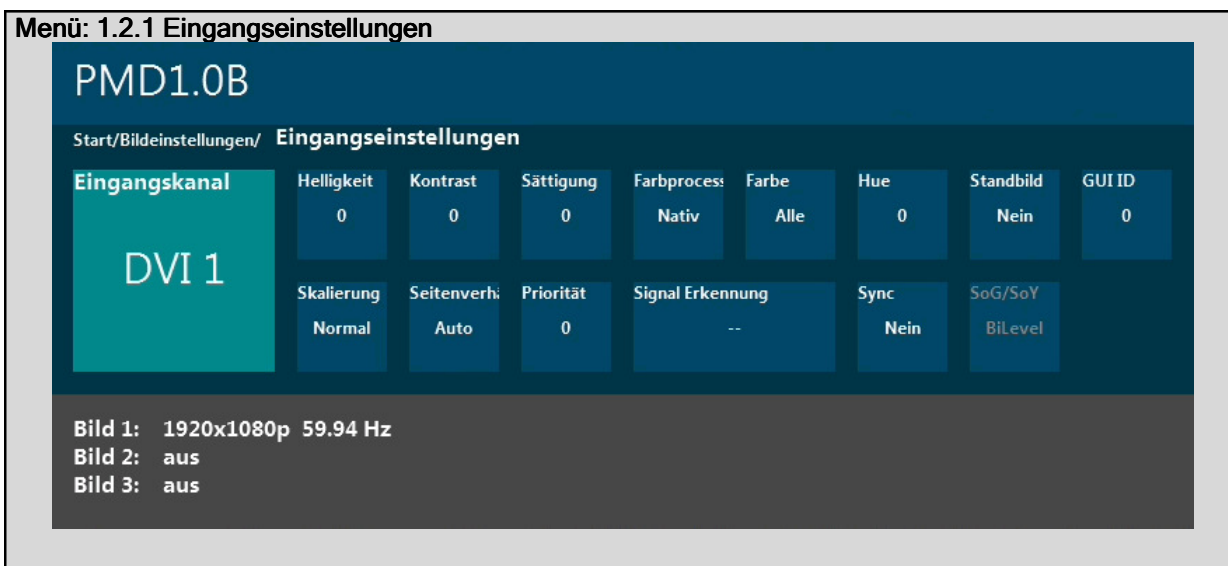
Menü: 1.2.1 Eingangseinstellungen

PMD1.0B

Start/Bildeinstellungen/ Eingangseinstellungen

Eingangskanal

DVI 1

Helligkeit
0

Kontrast
0

Sättigung
0

Farbprocess
Nativ

Farbe
Alle

Hue
0

Standbild
Nein

GUI ID
0

Skalierung
Normal

Seitenverh
Auto

Priorität
0

Signal Erkennung
--

Sync
Nein

SoG/SoY
BiLevel

Bild 1: 1920x1080p 59.94 Hz
Bild 2: aus
Bild 3: aus